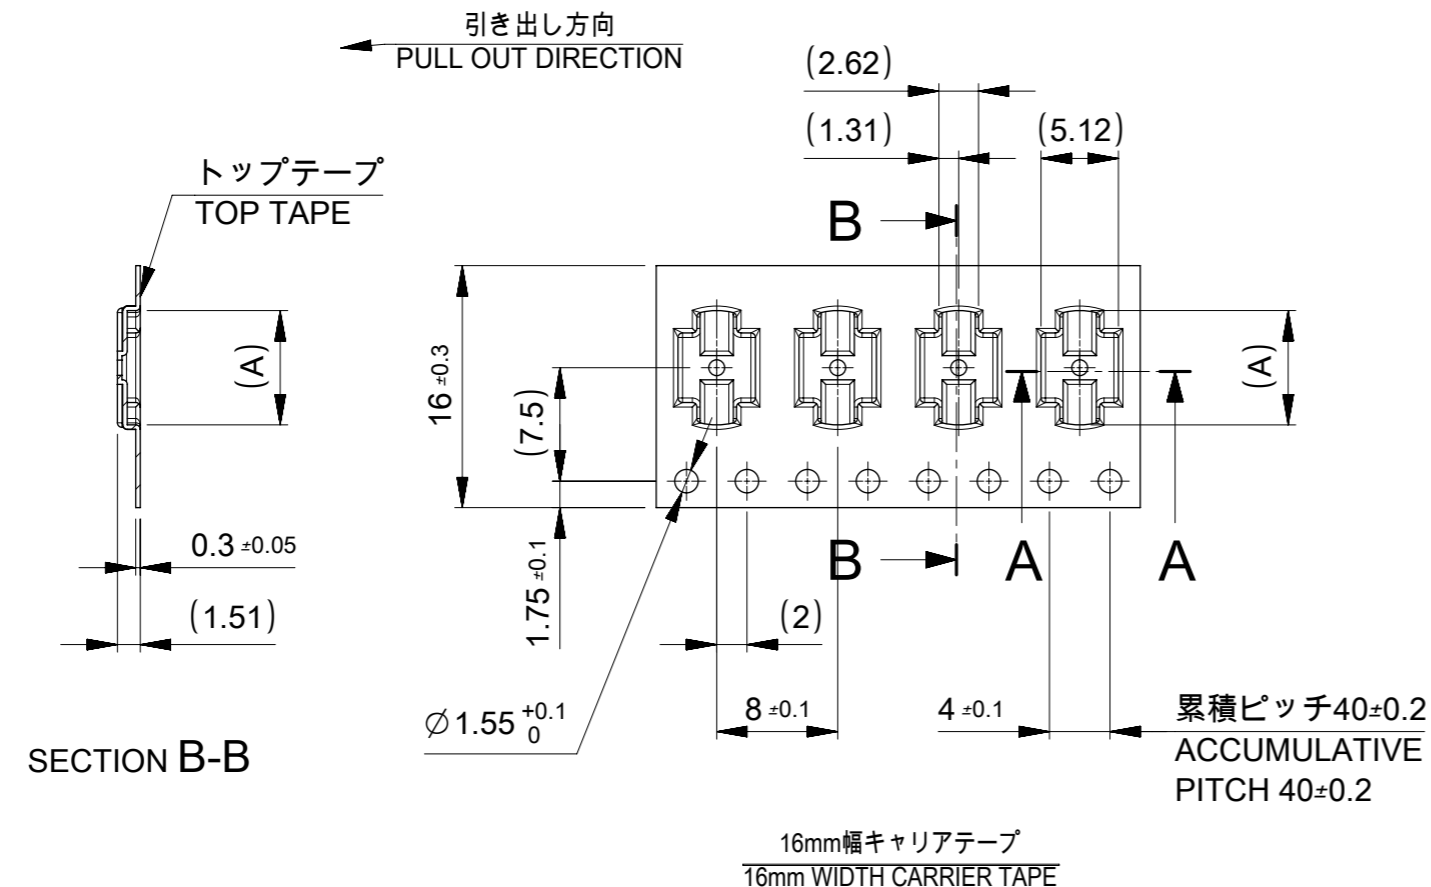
引き出し方向
PULL OUT DIRECTION

(2.62)

(1.31)

(5.12)

トップテープ
TOP TAPE

B

(A)

16 ±0.3

(7.5)

(A)

B

A

A

0.3 ±0.05

(1.51)

1.75 ±0.1

(2)

8 ±0.1

4 ±0.1

累積ピッチ40±0.2
ACCUMULATIVE PITCH 40±0.2

$\varnothing 1.55^{+0.1}_{0}$

SECTION B-B

16mm幅キャリアテープ
16mm WIDTH CARRIER TAPE